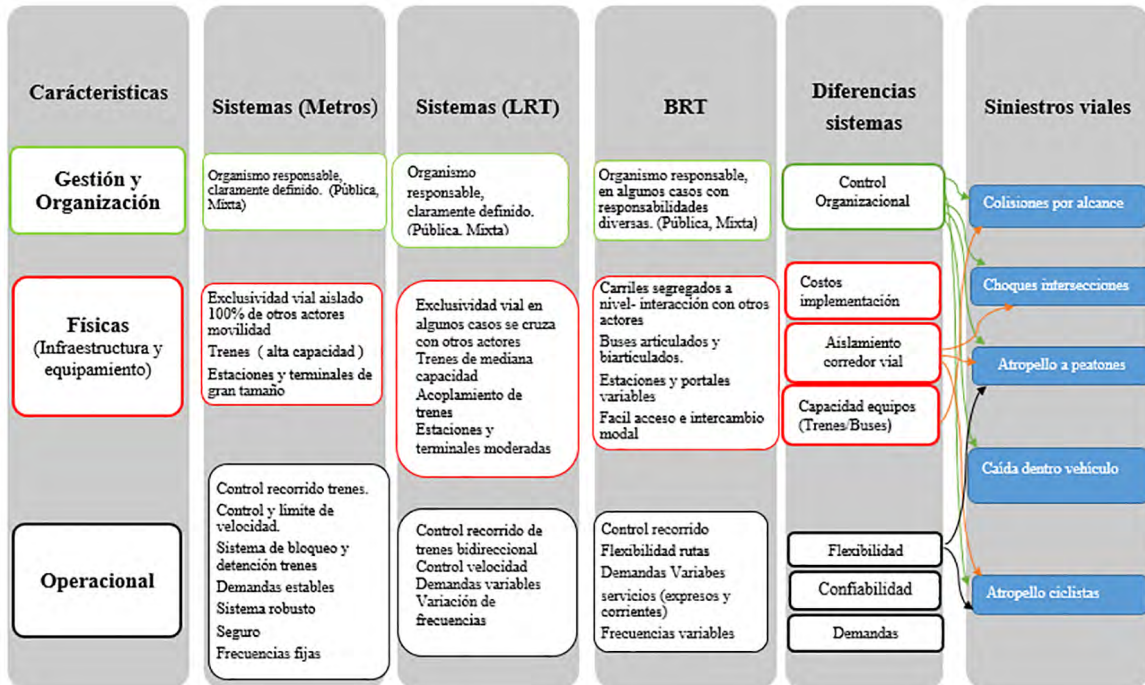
Cárácteristicas

Sistemas (Metros)

Sistemas (LRT)

BRT

Diferencias sistemas

Siniestros viales

Gestión y Organización

Organismo responsable, claramente definido. (Pública, Mixta)

Organismo responsable, claramente definido. (Pública. Mixta)

Organismo responsable, en algunos casos con responsabilidades diversas. (Pública, Mixta)

Control Organizacional

Colisiones por alcance

Físicas (Infraestructura y equipamiento)

Exclusividad vial aislado 100% de otros actores movilidad
Trenes ( alta capacidad )
Estaciones y terminales de gran tamaño

Exclusividad vial en algunos casos se cruza con otros actores
Trenes de mediana capacidad
Acoplamiento de trenes
Estaciones y terminales moderadas

Carriles segregados a nivel- interacción con otros actores
Buses articulados y biarticulados.
Estaciones y portales variables
Facil acceso e intercambio modal

Costos implementación

Choques intersecciones

Aislamiento corredor vial

Atropello a peatones

Capacidad equipos (Trenes/Buses)

Caída dentro vehículo

Operacional

Control recorrido trenes.
Control y limite de velocidad.
Sistema de bloqueo y detención trenes
Demandas estables
Sistema robusto
Seguro
Frecuencias fijas

Control recorrido de trenes bidireccional
Control velocidad
Demandas variables
Variación de frecuencias

Control recorrido
Flexibilidad rutas
Demandas Variabes
servicios (expresos y corrientes)
Frecuencias variables

Flexibilidad

Confiabilidad

Demandas

Atropello ciclistas